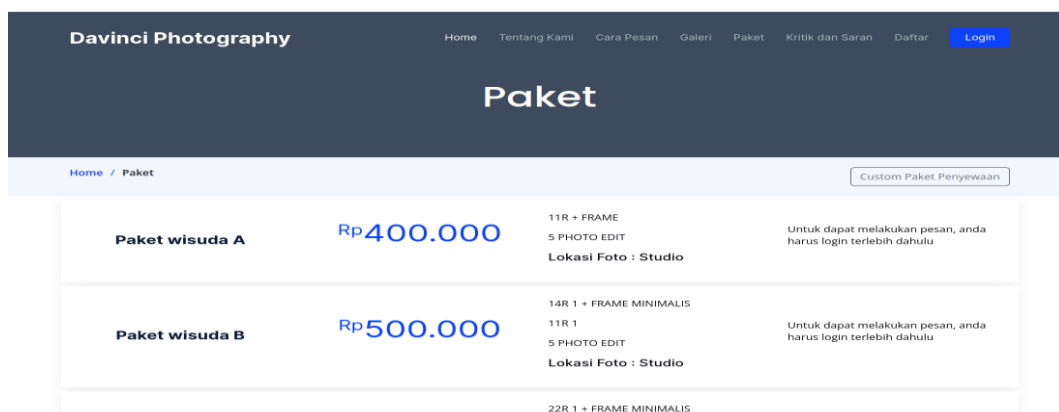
Davinci Photography

Home Tentang Kami Cara Pesan Galeri Paket Kritik dan Saran Daftar Login

Paket

Home / Paket

Custom Paket Penyewaan

Paket wisuda A

Rp400.000

11R + FRAME
5 PHOTO EDIT
Lokasi Foto : Studio

Untuk dapat melakukan pesan, anda harus login terlebih dahulu

Paket wisuda B

Rp500.000

14R 1 + FRAME MINIMALIS
11R 1
5 PHOTO EDIT
Lokasi Foto : Studio

Untuk dapat melakukan pesan, anda harus login terlebih dahulu

22R 1 + FRAME MINIMALIS